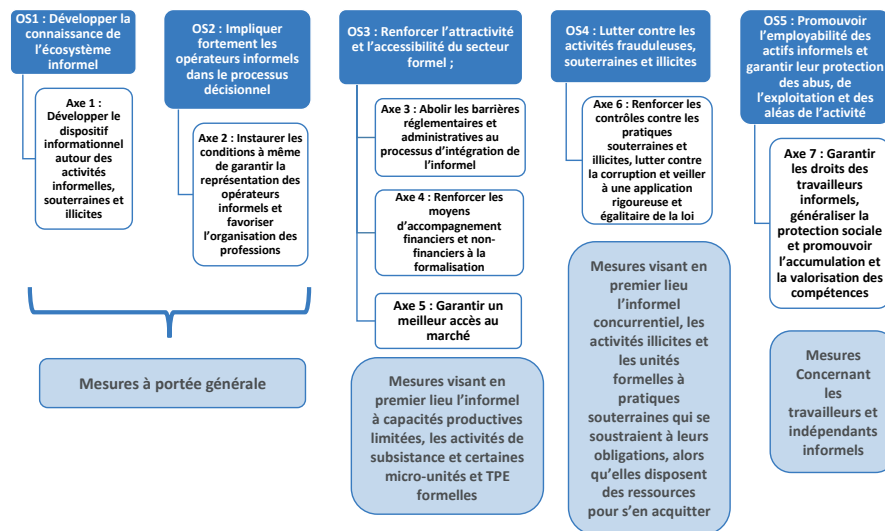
OS1 : Développer la connaissance de l'écosystème informel

Axe 1 : Développer le dispositif informationnel autour des activités informelles, souterraines et illicites

OS2 : Impliquer fortement les opérateurs informels dans le processus décisionnel

Axe 2 : Instaurer les conditions à même de garantir la représentation des opérateurs informels et favoriser l'organisation des professions

Mesures à portée générale

OS3 : Renforcer l'attractivité et l'accessibilité du secteur formel ;

Axe 3 : Abolir les barrières réglementaires et administratives au processus d'intégration de l'informel

Axe 4 : Renforcer les moyens d'accompagnement financiers et non-financiers à la formalisation

Axe 5 : Garantir un meilleur accès au marché

Mesures visant en premier lieu l'informel à capacités productives limitées, les activités de subsistance et certaines micro-unités et TPE formelles

OS4 : Lutter contre les activités frauduleuses, souterraines et illicites

Axe 6 : Renforcer les contrôles contre les pratiques souterraines et illicites, lutter contre la corruption et veiller à une application rigoureuse et égalitaire de la loi

Mesures visant en premier lieu l'informel concurrentiel, les activités illicites et les unités formelles à pratiques souterraines qui se soustraient à leurs obligations, alors qu'elles disposent des ressources pour s'en acquitter

OS5 : Promouvoir l'employabilité des actifs informels et garantir leur protection des abus, de l'exploitation et des aléas de l'activité

Axe 7 : Garantir les droits des travailleurs informels, généraliser la protection sociale et promouvoir l'accumulation et la valorisation des compétences

Mesures Concernant les travailleurs et indépendants informels